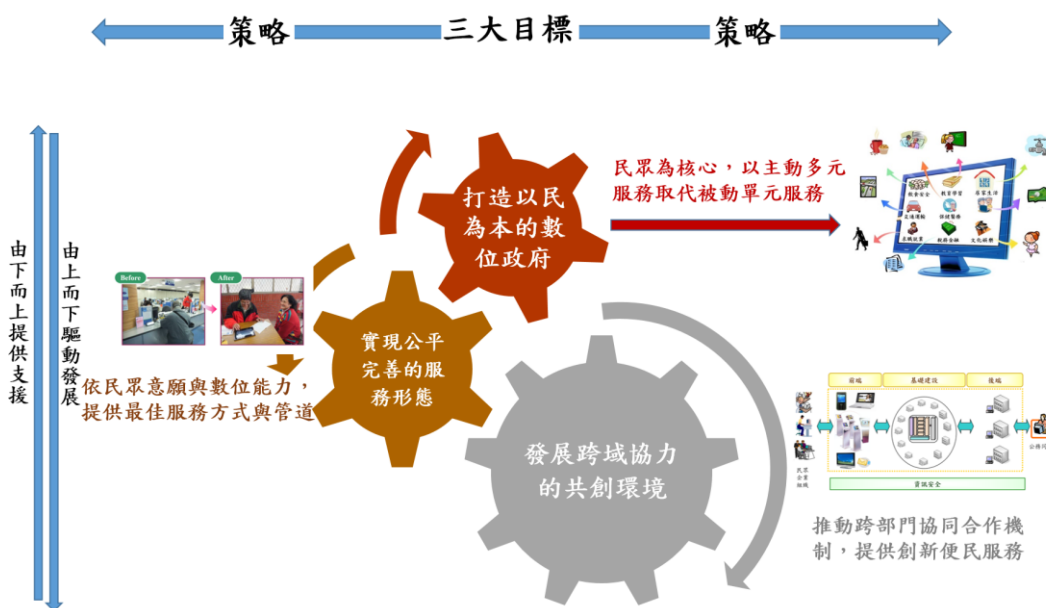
策略

三大目標

策略

由下而上提供支援

由上而下驅動發展

Before

After

依民眾意願與數位能力，提供最佳服務方式與管道

實現公平完善的服務形態

打造以民為本的數位政府

民眾為核心，以主動多元服務取代被動單元服務

發展跨域協力的共創環境

前端

基礎建設

後端

資訊安全

推動跨部門協同合作機制，提供創新便民服務